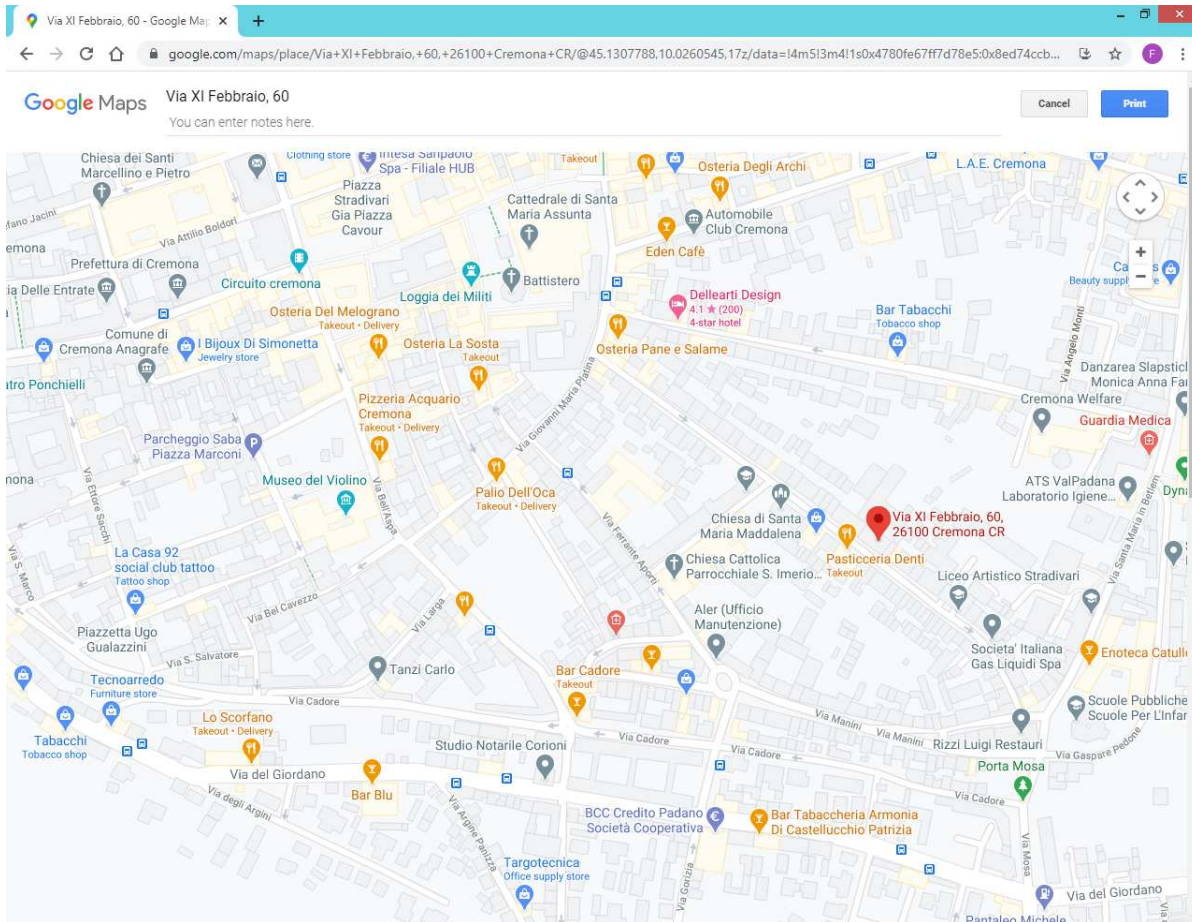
Via XI Febbraio, 60 - Google Map ×

google.com/maps/place/Via+XI+Febbraio,+60,+26100+Cremona+CR/@45.1307788,10.0260545,17z/data=!4m5!3m4!1s0x4780fe67ff7d78e5:0x8ed74ccb...

Google Maps
Via XI Febbraio, 60
You can enter notes here.
Cancel
Print

Chiesa dei Santi Marcellino e Pietro
Clothing store
Intesa Sanpaolo Spa - Filiale HUB
Takeout
Osteria Degli Archi
L.A.E. Cremona
Piazza Stradivari Gia Piazza Cavour
Cattedrale di Santa Maria Assunta
Automobile Club Cremona
fano Jacini
Via Attilio Boldori
emona
Eden Cafè
Prefettura di Cremona
Circuito cremona
Battistero
ia Delle Entrate
Loggia dei Militi
Dellearti Design
4.1 ★ (200)
4-star hotel
Bar Tabacchi
Tobacco shop
Beauty suppl
Ca
Osteria Del Melograno
Takeout • Delivery
Comune di Cremona Anagrafe
I Bijoux Di Simonetta
Jewelry store
Osteria La Sosta
Takeout
Osteria Pane e Salame
Via Angelo Monti
Danzarea Slapsticl Monica Anna Fa
atro Ponchielli
Pizzeria Acquario Cremona
Takeout • Delivery
Via Giovanni Maria Platina
Cremona Welfare
Guardia Medica
Parcheggio Saba Piazza Marconi
nona
Museo del Violino
Palio Dell'Oca
Takeout • Delivery
ATS ValPadana Laboratorio Igiene...
Dyn
Via Ettore Sacchi
Via Bell'Aspa
Via Ferrante Aporti
Chiesa di Santa Maria Maddalena
Via XI Febbraio, 60, 26100 Cremona CR
Via Santa Maria in Betlem
La Casa 92 social club tattoo
Tattoo store
Chiesa Cattolica Parrocchiale S. Imerio...
Pasticceria Denti
Takeout
Liceo Artistico Stradivari
Via S. Marco
Via Bel Cavezzo
Via Larga
Aler (Ufficio Manutenzione)
Piazzetta Ugo Gualazzini
Via S. Salvatore
Tanzi Carlo
Societa' Italiana Gas Liquidi Spa
Enoteca Catull
Bar Cadore
Takeout
Tecnoarredo
Furniture store
Via Cadore
Scuole Pubbliche Scuole Per L'Infar
Via Manini
Lo Scorfano
Takeout • Delivery
Via Cadore
Via Manini
Rizzi Luigi Restauri
Via Gaspare Pedone
Tabacchi
Tobacco shop
Studio Notarile Corioni
Via Cadore
Porta Mosa
Via del Giordano
Via degli Argini
Bar Blu
Via Argine Panizza
Via Cadore
BCC Credito Padano Società Cooperativa
Bar Tabaccheria Armonia Di Castellucchio Patrizia
Targotecnica
Office supply store
Via Gorizia
Via Mosa
Via del Giordano
Pantaleo Michele